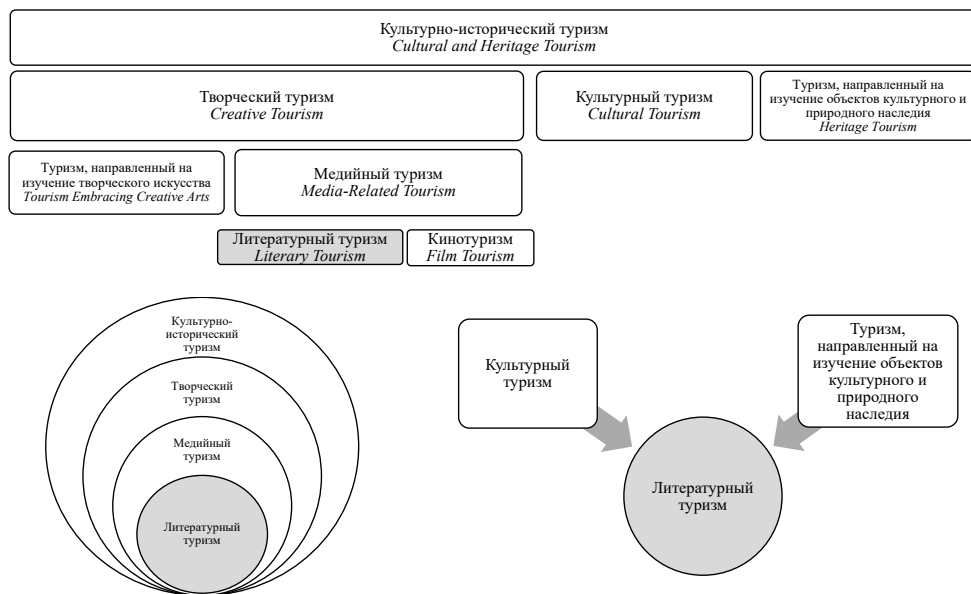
Культурно-исторический туризм
Cultural and Heritage Tourism

Творческий туризм
Creative Tourism

Культурный туризм
Cultural Tourism

Туризм, направленный на изучение объектов культурного и природного наследия
Heritage Tourism

Туризм, направленный на изучение творческого искусства
Tourism Embracing Creative Arts

Медийный туризм
Media-Related Tourism

Литературный туризм
Literary Tourism

Кинотуризм
Film Tourism

Культурно-исторический туризм

Творческий туризм

Медийный туризм

Литературный туризм

Культурный туризм

Туризм, направленный на изучение объектов культурного и природного наследия

Литературный туризм